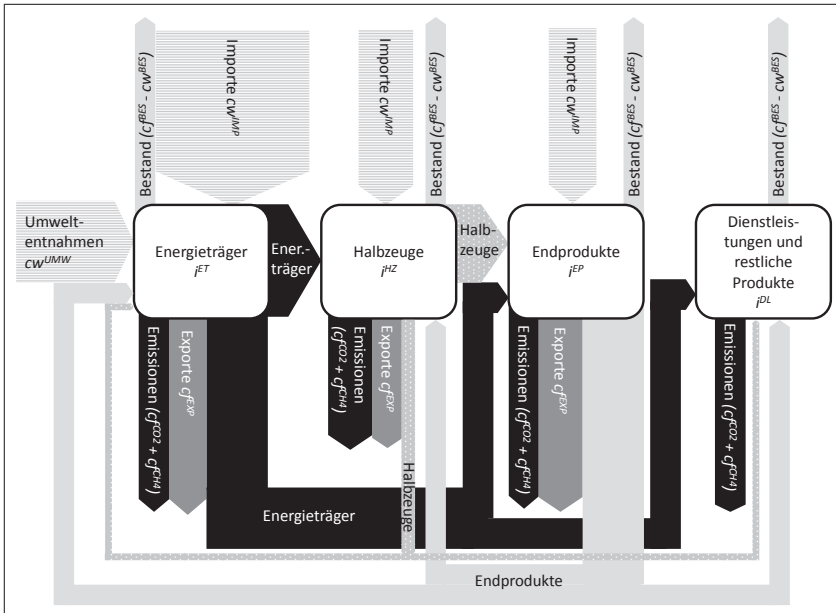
Bestand ($cf^{BES}$ - $cw^{BES}$)

Importe $cw^{IMP}$

Importe $cw^{IMP}$

Bestand ($cf^{BES}$ - $cw^{BES}$)

Importe $cw^{IMP}$

Bestand ($cf^{BES}$ - $cw^{BES}$)

Bestand ($cf^{BES}$ - $cw^{BES}$)

Umweltentnahmen $cw^{UMW}$

Energieträger $i^{ET}$

Ener.-träger

Halbzeuge $i^{HZ}$

Halbzeuge

Endprodukte $i^{EP}$

Dienstleistungen und restliche Produkte $i^{DL}$

Emissionen ($cf^{CO2}$ + $cf^{CH4}$)

Exporte $cf^{EXP}$

Emissionen ($cf^{CO2}$ + $cf^{CH4}$)

Exporte $cf^{EXP}$

Emissionen ($cf^{CO2}$ + $cf^{CH4}$)

Exporte $cf^{EXP}$

Emissionen ($cf^{CO2}$ + $cf^{CH4}$)

Halbzeuge

Energieträger

Endprodukte